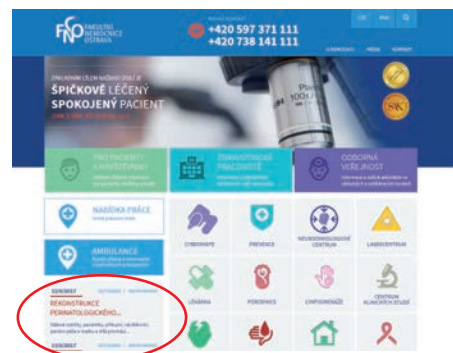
FNO FAKULTNÍ NEMOCNICE OSTRAVA

+420 597 371 111
+420 738 141 111

ŠPIČKOVĚ LÉČENÝ SPOKOJENÝ PACIENT

PRO PACIENTY A NÁVŠTĚVNÍKY

ZDRAVOTNICKÉ PRACOVIŠTĚ

ODBORNÁ VEŘEJNOST

NABÍDKA PRÁCE

AMBULANCE

CYBERKNIFE

PREVENCE

NEUROMODULAČNÍ CENTRUM

LABCENTRUM

LÉKÁRNA

PORODNICE

LIMFOHEMATO

CENTRUM KLINICKÝCH STUDIÍ

REKONSTRUKCE PERINATOLOGICKÉHO...

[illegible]